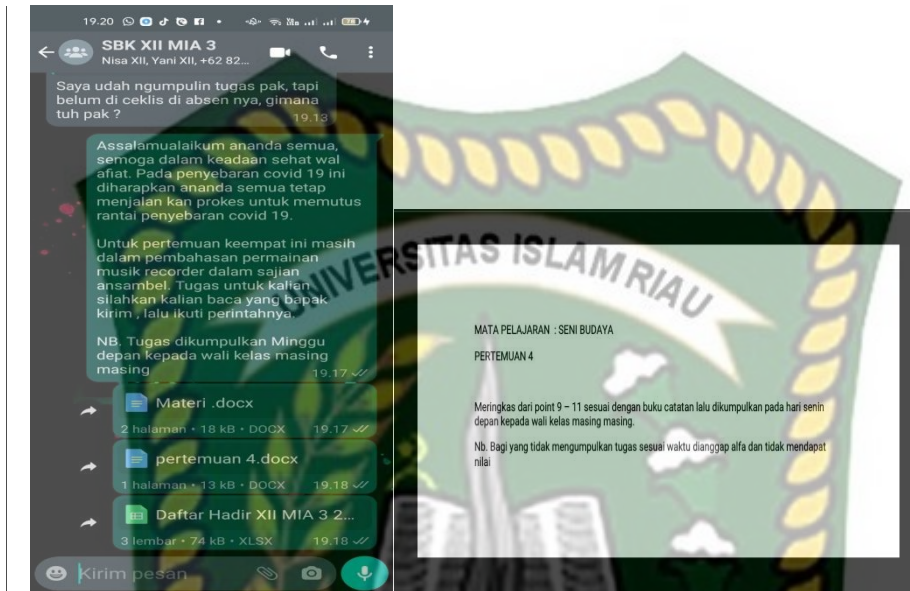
19.20

SBK XII MIA 3
Nisa XII, Yani XII, +62 82...

Saya udah ngumpulin tugas pak, tapi belum di ceklis di absen nya, gimana tuh pak ? 19.13

Assalamualaikum ananda semua, semoga dalam keadaan sehat wal afiat. Pada penyebaran covid 19 ini diharapkan ananda semua tetap menjalan kan prokes untuk memutus rantai penyebaran covid 19.

Untuk pertemuan keempat ini masih dalam pembahasan permainan musik recorder dalam sajian ansambel. Tugas untuk kalian silahkan kalian baca yang bapak kirim , lalu ikuti perintahnya.

NB. Tugas dikumpulkan Minggu depan kepada wali kelas masing masing 19.17

Materi .docx
2 halaman • 18 kB • DOCX 19.17

pertemuan 4.docx
1 halaman • 13 kB • DOCX 19.18

Daftar Hadir XII MIA 3 2...
3 lembar • 74 kB • XLSX 19.18

Kirim pesan

UNIVERSITAS ISLAM RIAU

MATA PELAJARAN : SENI BUDAYA

PERTEMUAN 4

Meringkas dari point 9 – 11 sesuai dengan buku catatan lalu dikumpulkan pada hari senin depan kepada wali kelas masing masing.

Nb. Bagi yang tidak mengumpulkan tugas sesuai waktu dianggap alfa dan tidak mendapat nilai